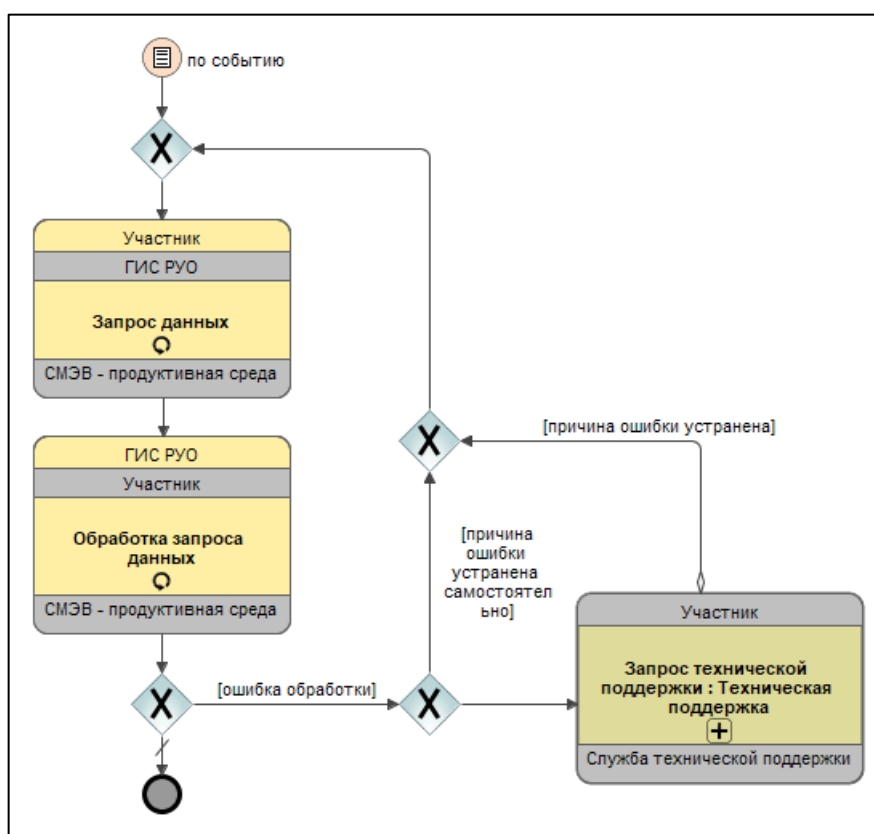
по событию

Участник
ГИС РУО
Запрос данных
СМЭВ - продуктивная среда

ГИС РУО
Участник
Обработка запроса данных
СМЭВ - продуктивная среда

[причина ошибки устранена]

[причина ошибки устранена самостоятельно]

[ошибка обработки]

Участник
Запрос технической поддержки : Техническая поддержка
Служба технической поддержки